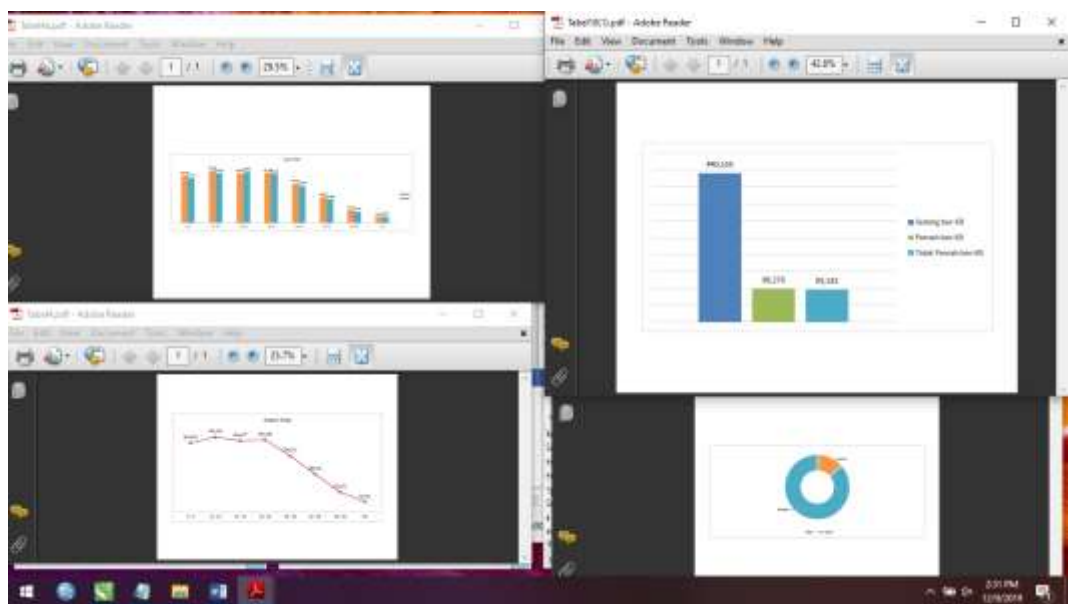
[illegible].pdf - Adobe Reader
File Edit View Document Tools Window Help
1 / 1
29.5%

Tabel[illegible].pdf - Adobe Reader
1 / 1
25.7%

Tabel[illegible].pdf - Adobe Reader
File Edit View Document Tools Window Help
1 / 1
42.8%

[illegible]
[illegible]
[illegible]
Kelulusan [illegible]
Pemeriksaan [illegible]
Tidak Pemeriksaan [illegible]

2:31 PM
12/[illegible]/2018